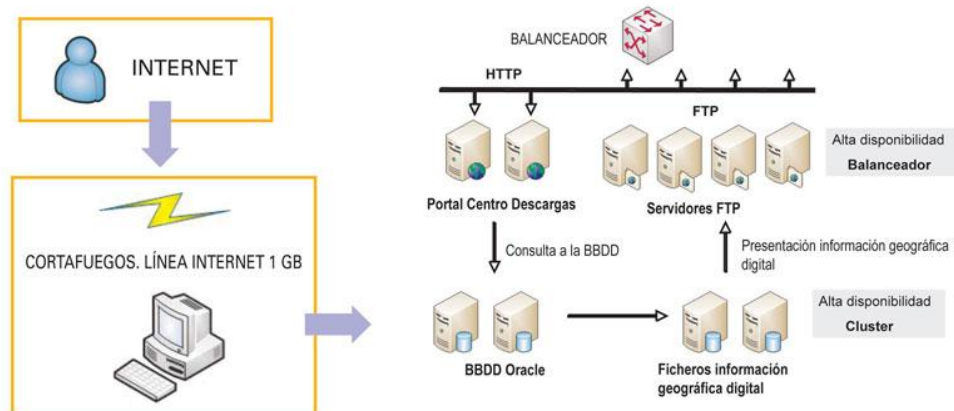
INTERNET

CORTAFUEGOS. LÍNEA INTERNET 1 GB

BALANCEADOR

HTTP

FTP

Alta disponibilidad
Balanceador

Portal Centro Descargas

Servidores FTP

Consulta a la BBDD

Presentación información geográfica digital

Alta disponibilidad
Cluster

BBDD Oracle

Ficheros información geográfica digital